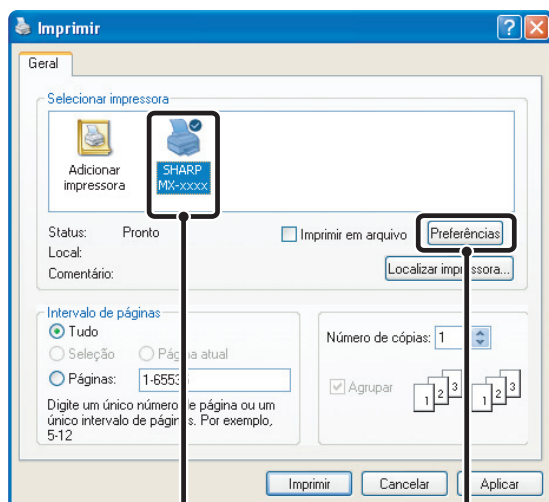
Imprimir

Geral

Selecionar impressora

Adicionar impressora

SHARP MX-xxxx

Status: Pronto

Local:

Comentário:

Imprimir em arquivo

Preferências

Localizar impressora...

Intervalo de páginas

Tudo

Seleção

Página atual

Páginas: 1-6553

Digite um único número de página ou um único intervalo de páginas. Por exemplo, 5-12

Número de cópias: 1

Agrupar

1 2 3 1 2 3

Imprimir Cancelar Aplicar